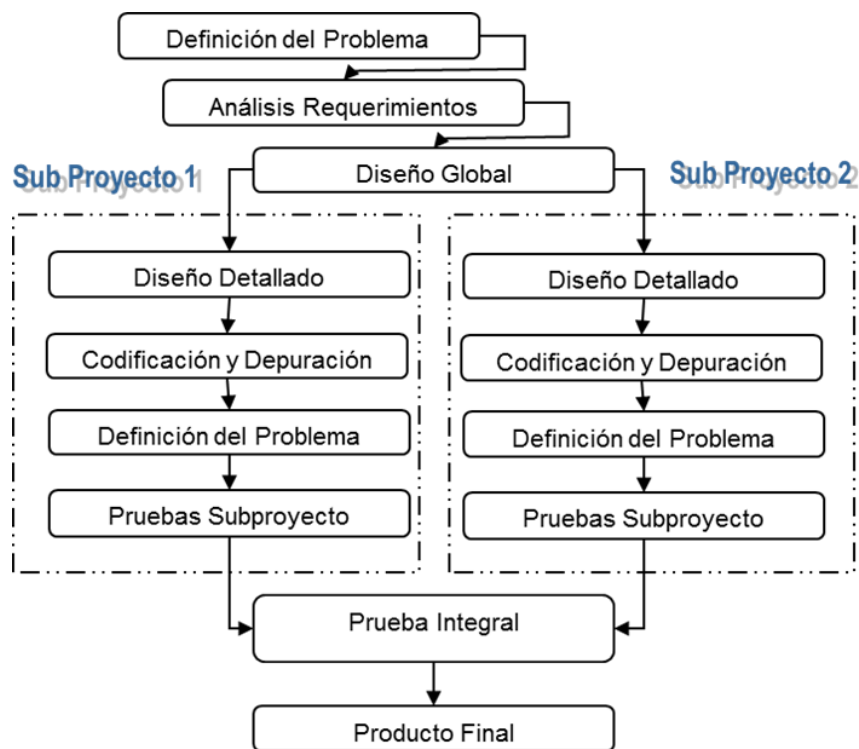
Definición del Problema

Análisis Requerimientos

Sub Proyecto 1

Diseño Global

Sub Proyecto 2

Diseño Detallado

Codificación y Depuración

Definición del Problema

Pruebas Subproyecto

Diseño Detallado

Codificación y Depuración

Definición del Problema

Pruebas Subproyecto

Prueba Integral

Producto Final